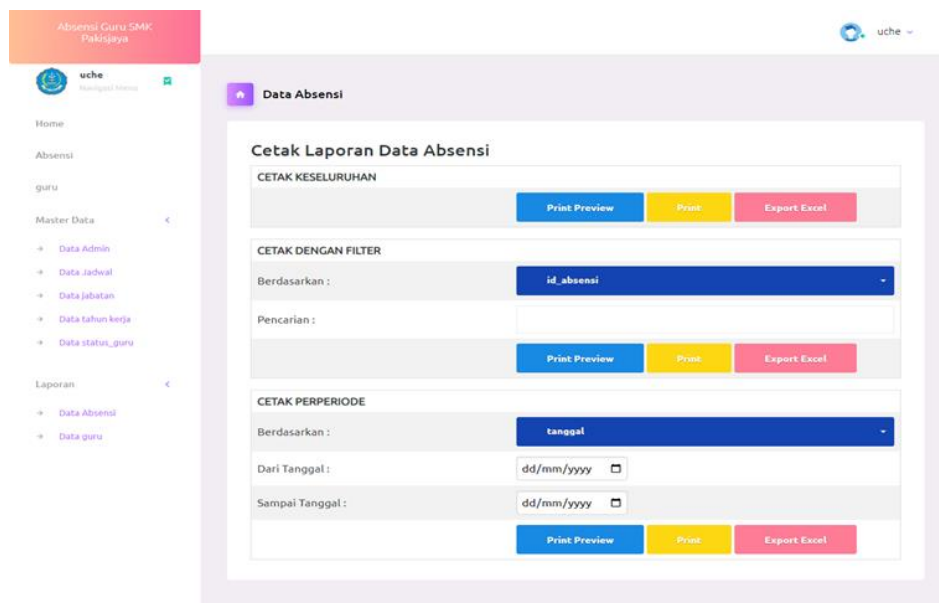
Absensi Guru SMK Pakisjaya

uche

Navigasi Menu

Home

Absensi

guru

Master Data

Data Admin

Data Jadwal

Data Jabatan

Data tahun kerja

Data status_guru

Laporan

Data Absensi

Data guru

uche

Data Absensi

Cetak Laporan Data Absensi

CETAK KESELURUHAN

Print Preview

Print

Export Excel

CETAK DENGAN FILTER

Berdasarkan :

id_absensi

Pencarian :

Print Preview

Print

Export Excel

CETAK PERPERIODE

Berdasarkan :

tanggal

Dari Tanggal :

dd/mm/yyyy

Sampai Tanggal :

dd/mm/yyyy

Print Preview

Print

Export Excel